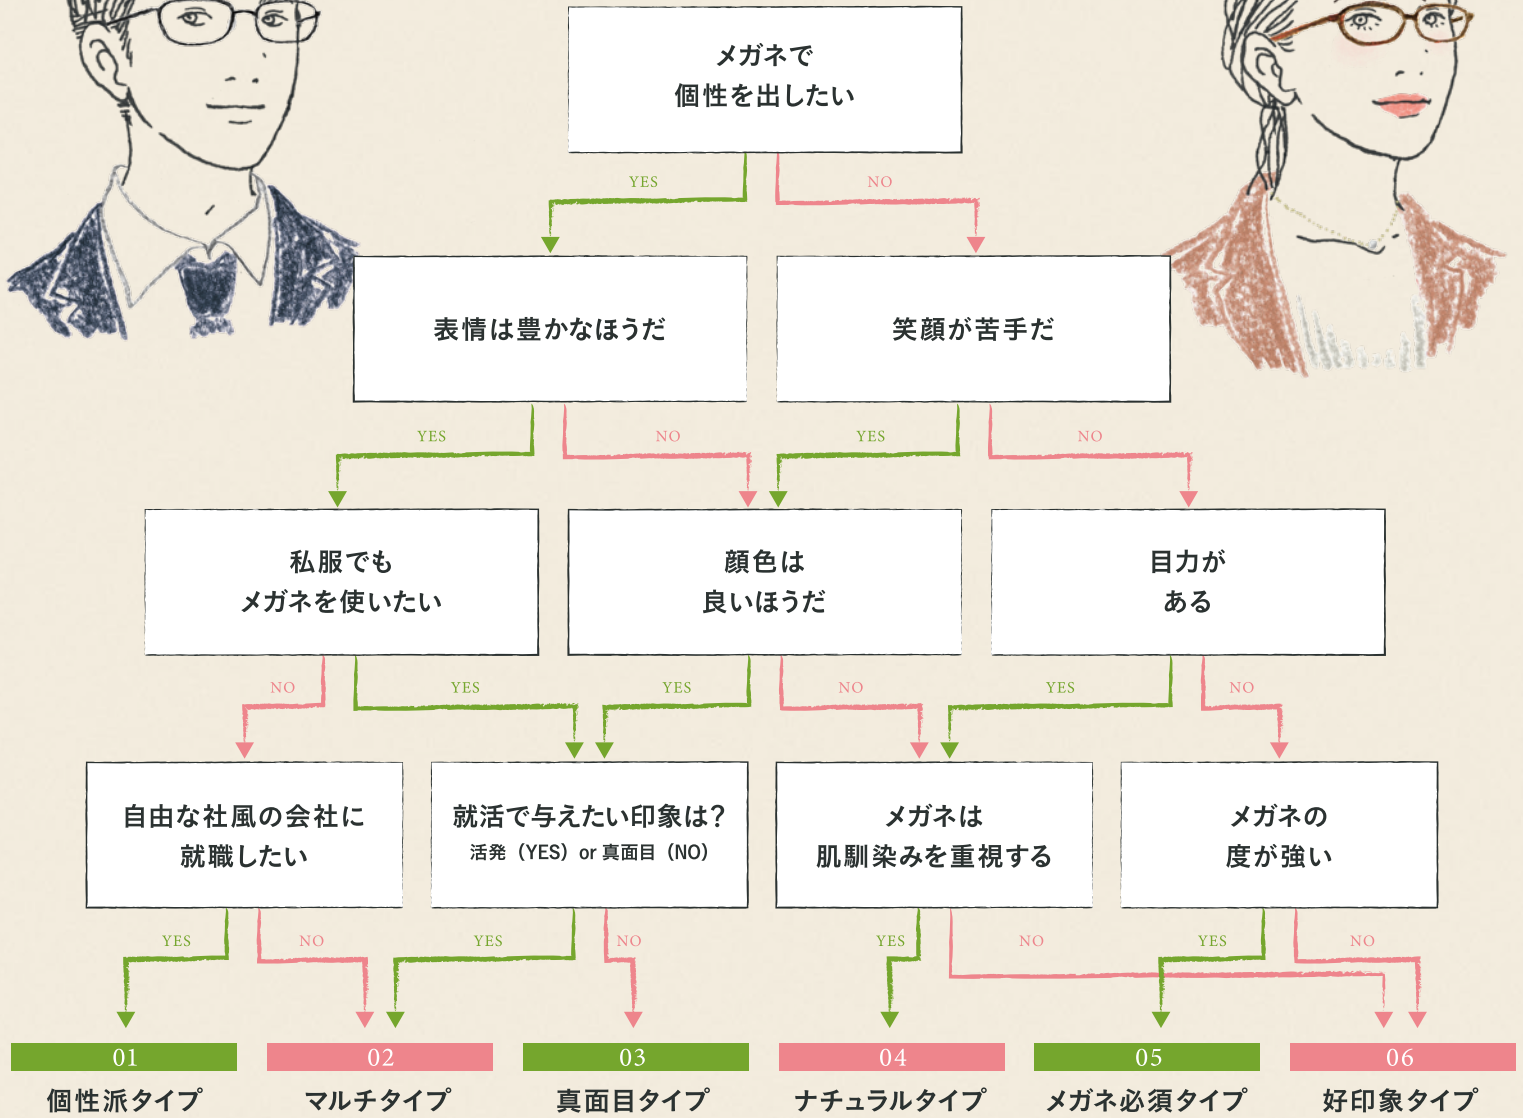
メガネで
個性を出したい

YES
NO

表情は豊かなほうだ

笑顔が苦手だ

YES
NO
YES
NO

私服でも
メガネを使いたい

顔色は
良いほうだ

目力が
ある

NO
YES
YES
NO
YES
NO

自由な社風の会社に
就職したい

就活で与えたい印象は?
活発(YES) or 真面目(NO)

メガネは
肌馴染みを重視する

メガネの
度が強い

YES
NO
YES
NO
YES
NO
YES
NO

01
個性派タイプ

02
マルチタイプ

03
真面目タイプ

04
ナチュラルタイプ

05
メガネ必須タイプ

06
好印象タイプ